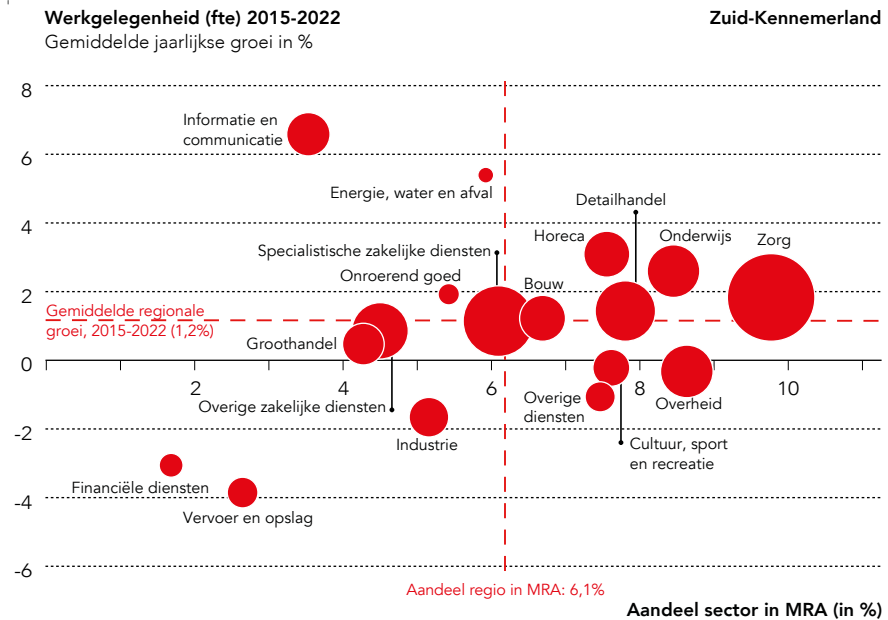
Werkgelegenheid (fte) 2015-2022
Gemiddelde jaarlijkse groei in %

Zuid-Kennemerland

8
6
4
2
0
-2
-4
-6

Informatie en communicatie
Energie, water en afval
Detailhandel
Specialistische zakelijke diensten
Horeca
Onderwijs
Zorg
Onroerend goed
Bouw
Gemiddelde regionale groei, 2015-2022 (1,2%)
Groothandel
Overige zakelijke diensten
Industrie
Overige diensten
Overheid
Cultuur, sport en recreatie
Financiële diensten
Vervoer en opslag

2
4
6
8
10

Aandeel regio in MRA: 6,1%
Aandeel sector in MRA (in %)